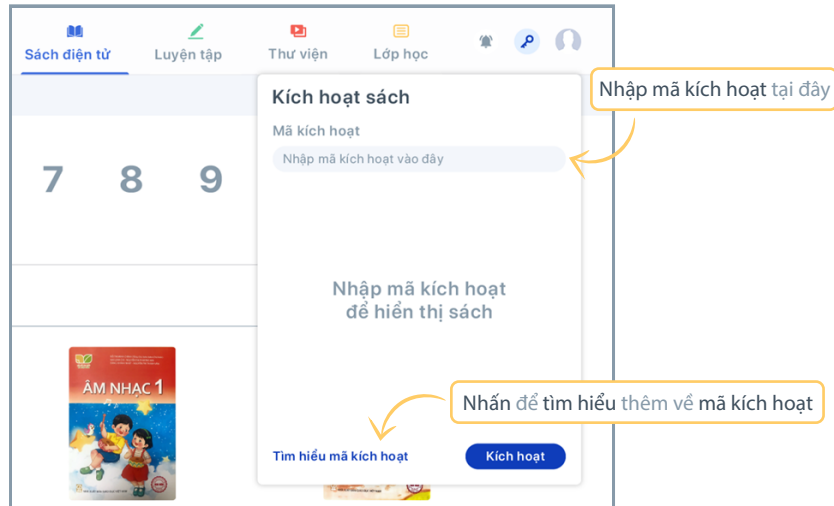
Sách điện tử
Luyện tập
Thư viện
Lớp học

Kích hoạt sách

Mã kích hoạt

Nhập mã kích hoạt vào đây

Nhập mã kích hoạt tại đây

7 8 9

Nhập mã kích hoạt để hiển thị sách

ÂM NHẠC 1

Nhấn để tìm hiểu thêm về mã kích hoạt

Tìm hiểu mã kích hoạt

Kích hoạt